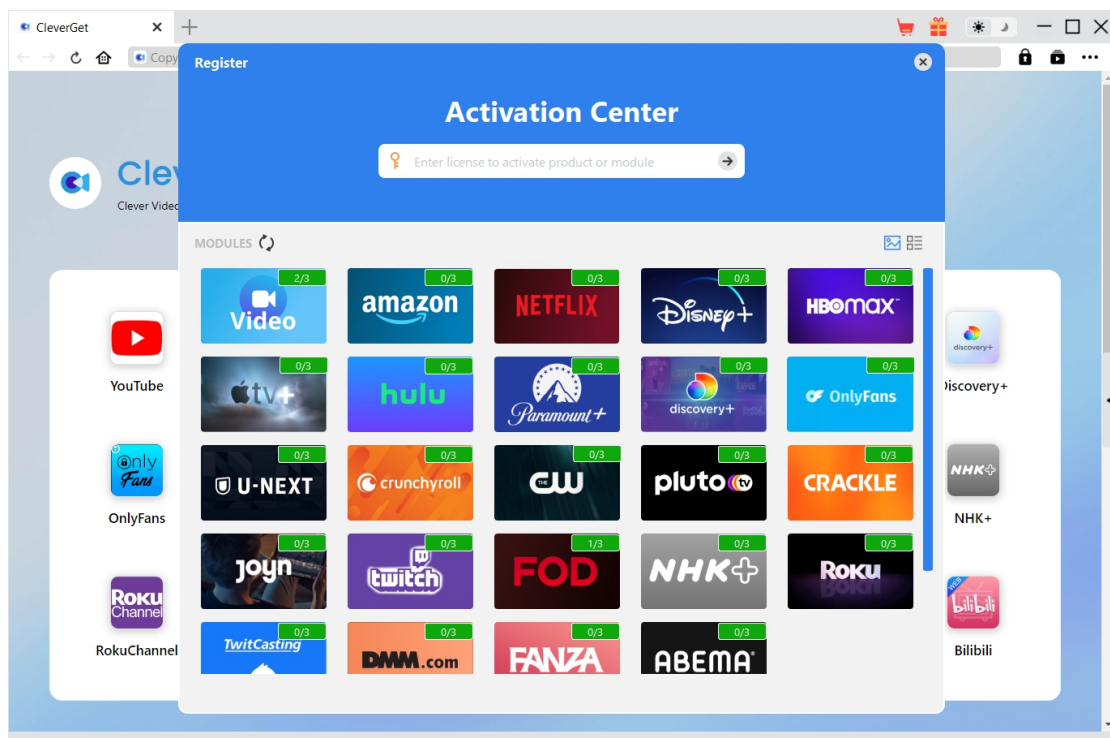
CleverGet

Copy

Clev

Clever Video

Register

Activation Center

Enter license to activate product or module

MODULES

2/3
Video

0/3
amazon

0/3
NETFLIX

0/3
Disney+

0/3
HBOmax

0/3
tv+

0/3
hulu

0/3
Paramount+

0/3
discovery+

0/3
OnlyFans

0/3
U-NEXT

0/3
crunchyroll

0/3
CW

0/3
pluto tv

0/3
CRACKLE

0/3
joyn

0/3
twitch

1/3
FOD

0/3
NHK+

0/3
Roku

0/3
TwitCasting

0/3
DMM.com

0/3
FANZA

0/3
ABEMA

YouTube

Only Fans
OnlyFans

Roku Channel
RokuChannel

discovery+
Discovery+

NHK+
NHK+

bilibili
Bilibili